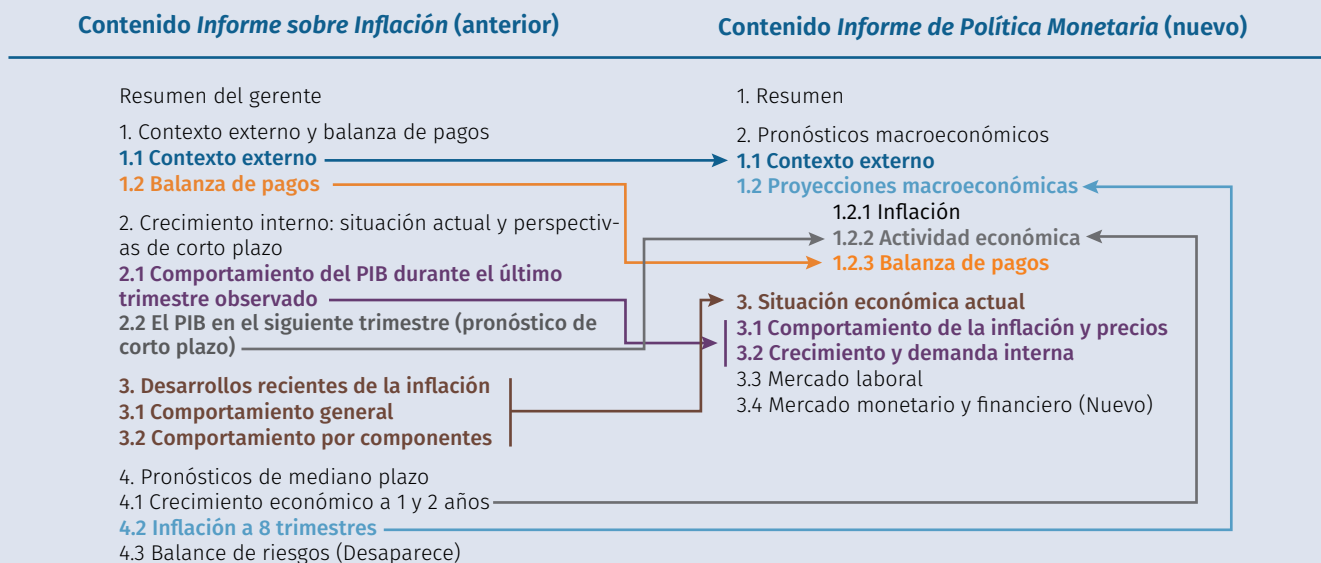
Contenido *Informe sobre Inflación* (anterior)

Resumen del gerente

1. Contexto externo y balanza de pagos
1.1 Contexto externo
1.2 Balanza de pagos

2. Crecimiento interno: situación actual y perspectivas de corto plazo
2.1 Comportamiento del PIB durante el último trimestre observado
2.2 El PIB en el siguiente trimestre (pronóstico de corto plazo)

3. Desarrollos recientes de la inflación
3.1 Comportamiento general
3.2 Comportamiento por componentes

4. Pronósticos de mediano plazo
4.1 Crecimiento económico a 1 y 2 años
4.2 Inflación a 8 trimestres
4.3 Balance de riesgos (Desaparece)

Contenido *Informe de Política Monetaria* (nuevo)

1. Resumen

2. Pronósticos macroeconómicos
1.1 Contexto externo
1.2 Proyecciones macroeconómicas
1.2.1 Inflación
1.2.2 Actividad económica
1.2.3 Balanza de pagos

3. Situación económica actual
3.1 Comportamiento de la inflación y precios
3.2 Crecimiento y demanda interna
3.3 Mercado laboral
3.4 Mercado monetario y financiero (Nuevo)